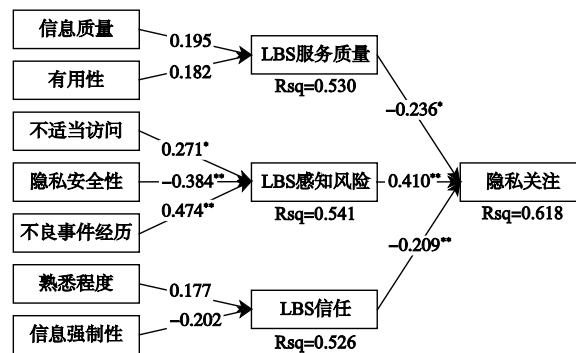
信息质量

0.195

LBS服务质量

有用性

0.182

Rsq=0.530

−0.236*

不适当访问

0.271*

隐私安全性

−0.384**

LBS感知风险

0.410**

隐私关注

0.474**

Rsq=0.541

Rsq=0.618

不良事件经历

−0.209**

熟悉程度

0.177

LBS信任

信息强制性

−0.202

Rsq=0.526